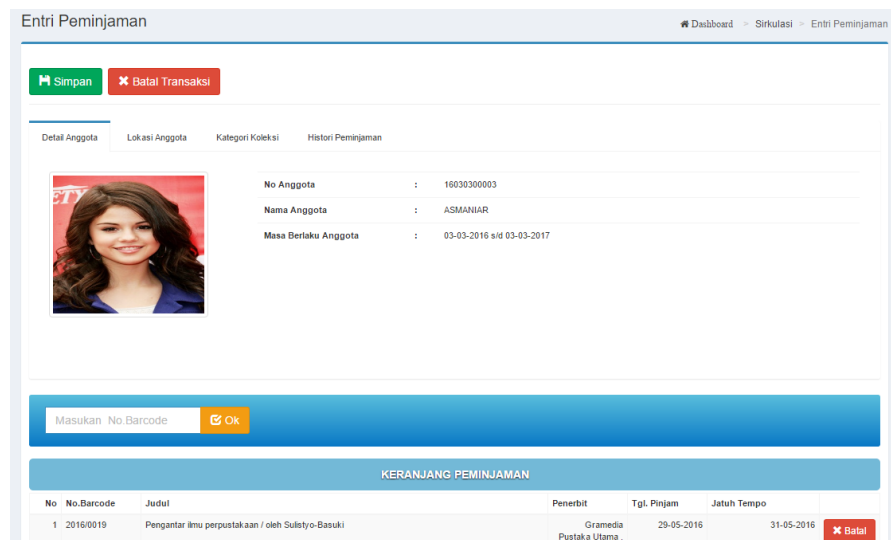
Entri Peminjaman

Dashboard > Sirkulasi > Entri Peminjaman

Simpan  Batal Transaksi

Detail Anggota  Lokasi Anggota  Kategori Koleksi  Histori Peminjaman

| No Anggota | : | 16030300003 |
|---|---|---|
| Nama Anggota | : | ASMANIAR |
| Masa Berlaku Anggota | : | 03-03-2016 s/d 03-03-2017 |

Masukan No.Barcode  Ok

KERANJANG PEMINJAMAN

| No | No.Barcode | Judul | Penerbit | Tgl. Pinjam | Jatuh Tempo | |
|---|---|---|---|---|---|---|
| 1 | 2016/0019 | Pengantar ilmu perpustakaan / oleh Sulistyo-Basuki | Gramedia Pustaka Utama , | 29-05-2016 | 31-05-2016 | Batal |